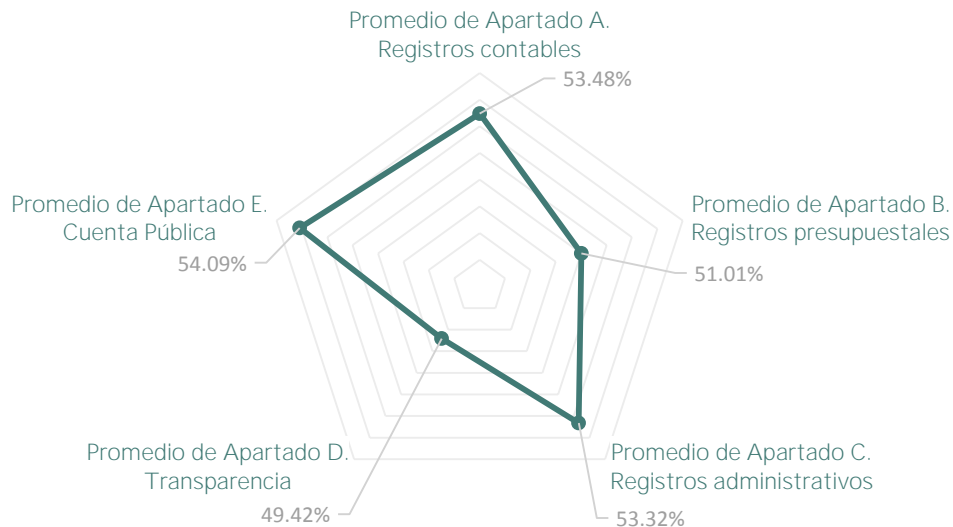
Promedio de Apartado A.
Registros contables
53.48%

Promedio de Apartado B.
Registros presupuestales
51.01%

Promedio de Apartado C.
Registros administrativos
53.32%

Promedio de Apartado D.
Transparencia
49.42%

Promedio de Apartado E.
Cuenta Pública
54.09%